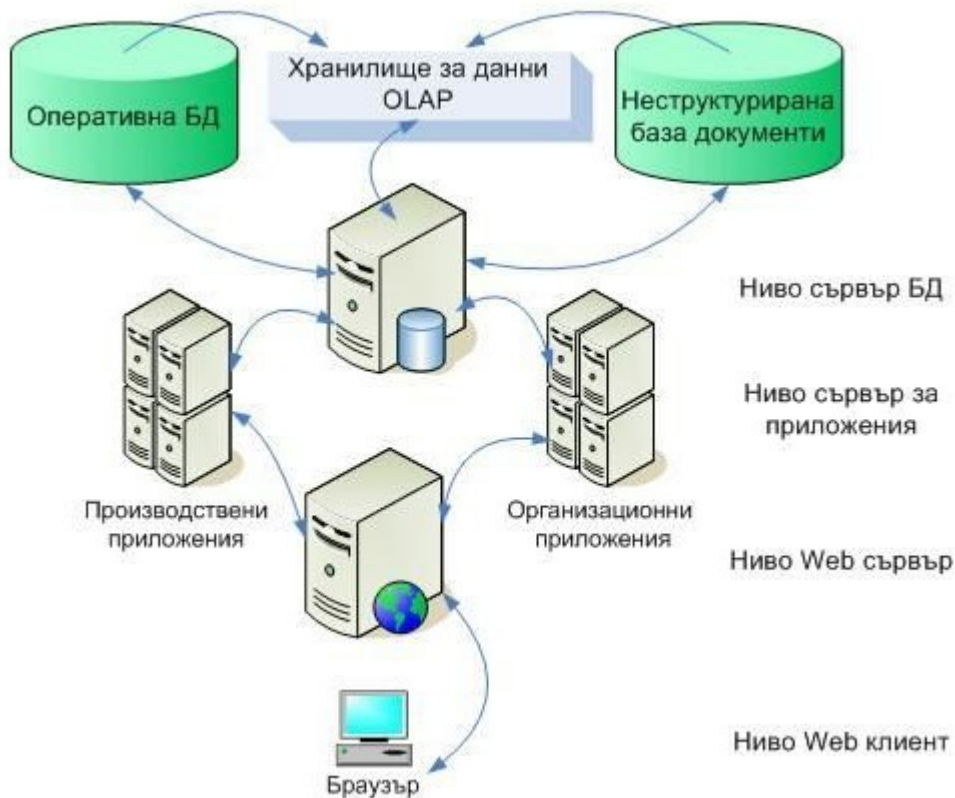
Хранилище за данни OLAP

Оперативна БД

Неструктурирана база документи

Ниво сървър БД

Ниво сървър за приложения

Производствени приложения

Организационни приложения

Ниво Web сървър

Браузър

Ниво Web клиент